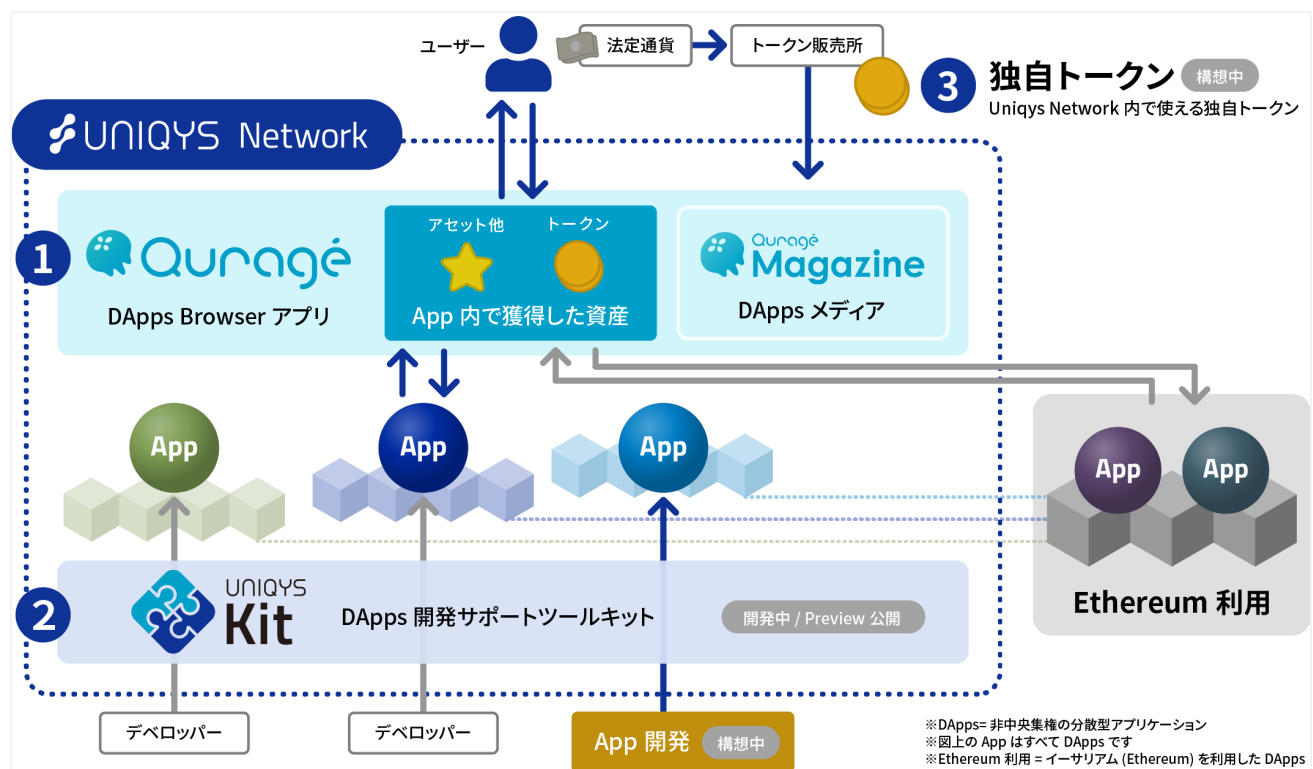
ユーザー

法定通貨

トークン販売所

3 独自トークン 構想中

Uniqys Network 内で使える独自トークン

UNIQYS Network

1 Quragé

DApps Browser アプリ

アセット他

トークン

App 内で獲得した資産

Quragé Magazine

DApps メディア

App

App

App

App

App

Ethereum 利用

2 UNIQYS Kit

DApps 開発サポートツールキット

開発中 / Preview 公開

デベロッパー

デベロッパー

App 開発 構想中

※DApps= 非中央集権の分散型アプリケーション
※図上の App はすべて DApps です
※Ethereum 利用 = イーサリアム (Ethereum) を利用した DApps